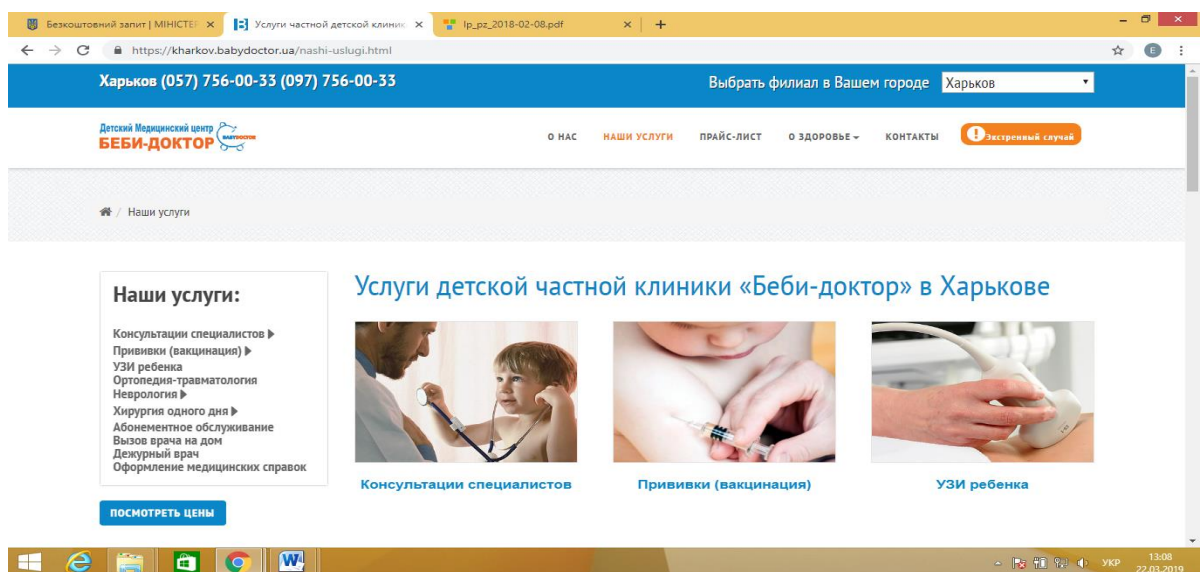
Безкоштовний запит | МІНІСТЕ ×
Услуги частной детской клиник ×
lp_pz_2018-02-08.pdf ×
+
https://kharkov.babydoctor.ua/nashi-uslugi.html

Харьков (057) 756-00-33 (097) 756-00-33
Выбрать филиал в Вашем городе Харьков

Детский Медицинский центр БЕБИ-ДОКТОР BABYDOCTOR
О НАС НАШИ УСЛУГИ ПРАЙС-ЛИСТ О ЗДОРОВЬЕ КОНТАКТЫ Экстренный случай

Наши услуги

Наши услуги:
Консультации специалистов
Прививки (вакцинация)
УЗИ ребенка
Ортопедия-травматология
Неврология
Хирургия одного дня
Абонементное обслуживание
Вызов врача на дом
Дежурный врач
Оформление медицинских справок

ПОСМОТРЕТЬ ЦЕНЫ

Услуги детской частной клиники «Беби-доктор» в Харькове

Консультации специалистов
Прививки (вакцинация)
УЗИ ребенка

УКР 13:08 22.03.2019